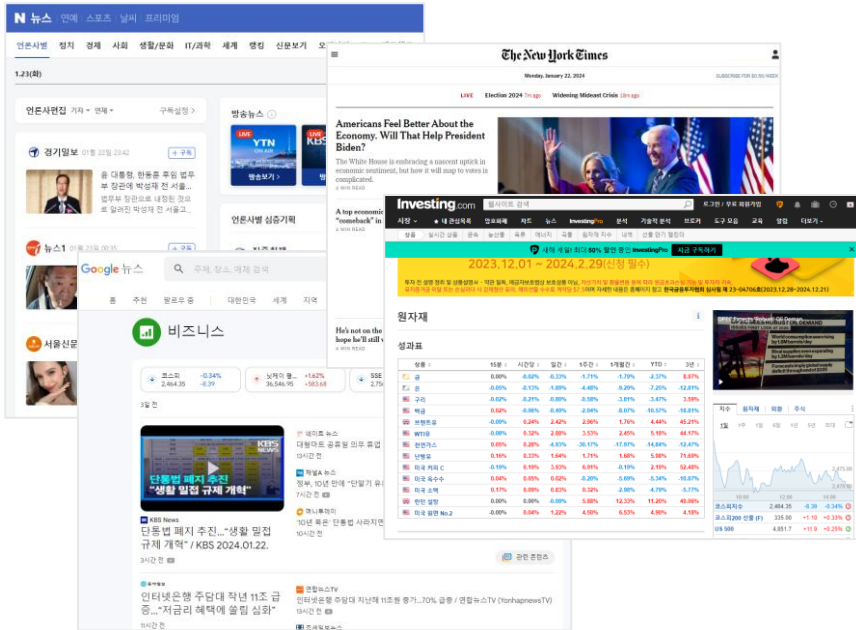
N 뉴스 | 연예 스포츠 날씨 프리미엄

언론사별 정치 경제 사회 생활/문화 IT/과학 세계 랭킹 신문보기

1.23(화)

언론사편집 기자 연예 구독설정

경기일보 01월 22일 22:42 + 구독

윤 대통령, 한동훈 후임 법무부 장관에 박성재 전 서울...

뉴스1

서울신문

방송뉴스

YTN ON AIR

KBS

방송보기

언론사별 심층기획

The New York Times

Monday, January 22, 2024

LIVE Election 2024 Widening Mideast Crisis

Americans Feel Better About the Economy. Will That Help President Biden?

The White House is embracing a nascent uptick in economic sentiment, but how it will map to votes is complicated.

A top economic

He's not on the

Google 뉴스 주제, 장소, 매체 검색

홈 추천 팔로우 중 대한민국 세계 지역

비즈니스

코스피 2,464.35 -0.34% -8.39

닛케이 평... 36,546.95 +1.62% +583.68

SSE

3일 전

KBS News

단통법 폐지 추진 "생활 밀접 규제 개혁"

KBS News
단통법 폐지 추진..."생활 밀접 규제 개혁" / KBS 2024.01.22.
3시간 전

데이트 뉴스
대형마트 공휴일 의무 휴업
13시간 전

헤럴드 뉴스
정부, 10년 만에 "단말기 유
7시간 전

머니투데이
'10년 묵은' 단통법 사라지면
13시간 전

관련 콘텐츠

인터넷은행 주담대 작년 11조 급증..."저금리 혜택에 쏠림 심화"
8시간 전

연합뉴스TV
인터넷은행 주담대 지난해 11조원 증가...70% 급증 / 연합뉴스TV (YonhapnewsTV)
13시간 전

Investing.com 웹사이트 검색 로그인 / 무료 회원가입

시장 내 관심목록 암호화폐 차트 뉴스 InvestingPro 분석 기술적 분석 브로커 도구 모음 교육 앱 더보기

새해 특별 최대 50% 할인 중인 InvestingPro 지금 구독하기

2023.12.01 ~ 2024.2.29(신청 필수)

원자재

성과표

| 상품 | 15분 | 시간당 | 일간 | 1주간 | 1개월간 | YTD | 3년 |
|---|---|---|---|---|---|---|---|
| 금 | 0.00% | -0.02% | -0.33% | -1.71% | -1.79% | -2.37% | 8.87% |
| 은 | -0.05% | -0.13% | -1.09% | -4.48% | -9.29% | -7.25% | -12.01% |
| 구리 | -0.02% | -0.21% | -0.80% | -0.58% | -3.81% | -3.47% | 3.59% |
| 백금 | 0.02% | -0.06% | -0.49% | -2.04% | -8.07% | -10.57% | -16.01% |
| 브렌트유 | -0.09% | 0.24% | 2.42% | 2.96% | 1.76% | 4.44% | 45.21% |
| WTI유 | -0.09% | 0.24% | 2.88% | 3.53% | 2.45% | 5.18% | 44.17% |
| 천연가스 | 0.05% | 0.26% | -4.93% | -30.17% | -17.97% | -14.84% | -12.47% |
| 난방유 | 0.16% | 0.23% | 1.94% | 1.71% | 1.68% | 5.08% | 71.69% |
| 미국 커피 C | -0.19% | 0.19% | 3.93% | 6.01% | -0.19% | 2.19% | 52.48% |
| 미국 옥수수 | 0.04% | 0.05% | 0.02% | -0.20% | -5.69% | -5.34% | -10.07% |
| 미국 소맥 | 0.17% | 0.09% | 0.03% | 0.32% | -2.98% | -4.79% | -5.77% |
| 런던 설탕 | 0.00% | 0.00% | -0.09% | 3.88% | 12.33% | 11.20% | 45.06% |
| 미국 원면 No.2 | 0.00% | 0.04% | 1.22% | 4.50% | 6.53% | 4.80% | 4.18% |

지수 원자재 외환 주식

코스피지수 2,464.35 -8.39 -0.34%
코스피200 선물 (F) 335.00 +1.10 +0.33%
US 500 4,851.7 +11.9 +0.25%